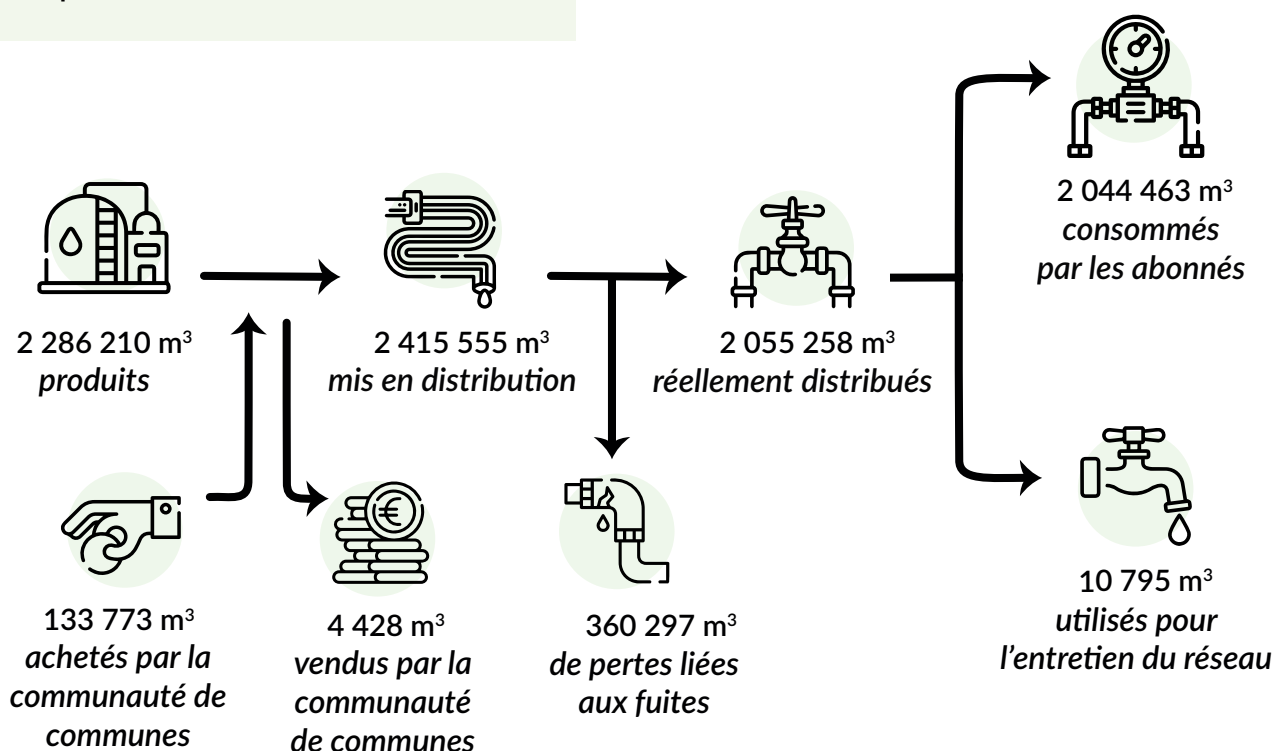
2 286 210 m$^3$
produits

133 773 m$^3$
achetés par la communauté de communes

4 428 m$^3$
vendus par la communauté de communes

2 415 555 m$^3$
mis en distribution

360 297 m$^3$
de pertes liées aux fuites

2 055 258 m$^3$
réellement distribués

2 044 463 m$^3$
consommés par les abonnés

10 795 m$^3$
utilisés pour l'entretien du réseau